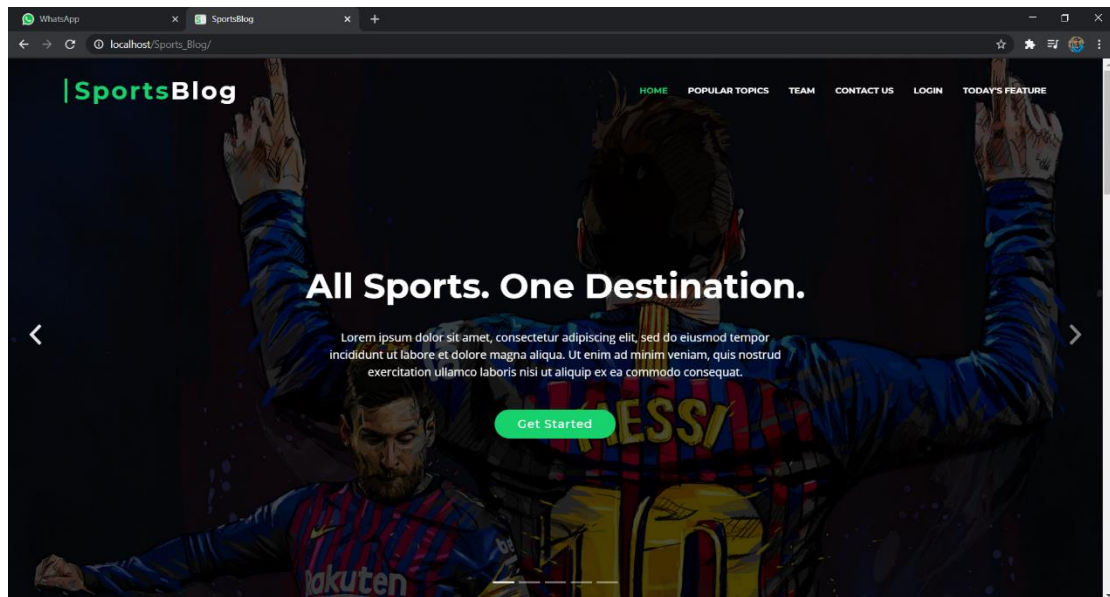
WhatsApp × SportsBlog × +

localhost/Sports_Blog/

|SportsBlog

HOME POPULAR TOPICS TEAM CONTACT US LOGIN TODAY'S FEATURE

All Sports. One Destination.

Lorem ipsum dolor sit amet, consectetur adipiscing elit, sed do eiusmod tempor incididunt ut labore et dolore magna aliqua. Ut enim ad minim veniam, quis nostrud exercitation ullamco laboris nisi ut aliquip ex ea commodo consequat.

Get Started

MESSI

10

Rakuten